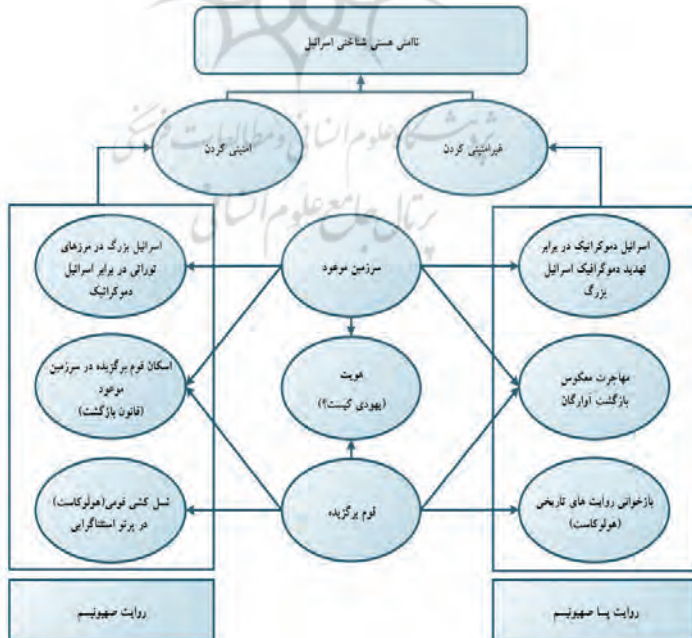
ناامنی هستی شناختی اسرائیل

غیرامنیتی کردن

امنیتی کردن

اسرائیل دموکراتیک در برابر تهدید دموگرافیک اسرائیل بزرگ

سرزمین موعود

اسرائیل بزرگ در مرزهای توراتی در برابر اسرائیل دموکراتیک

مهاجرت معکوس بازگشت آوارگان

هویت (یهودی کیست؟)

اسکان قوم برگزیده در سرزمین موعود (قانون بازگشت)

بازخوانی روایت های تاریخی (هولوکاست)

قوم برگزیده

نسل کشی قومی (هولوکاست) در پرتو استثناگرایی

روایت پسا صهیونیسم

روایت صهیونیسم

پژوهشگاه علوم انسانی و مطالعات فرهنگی
پرتال جامع علوم انسانی